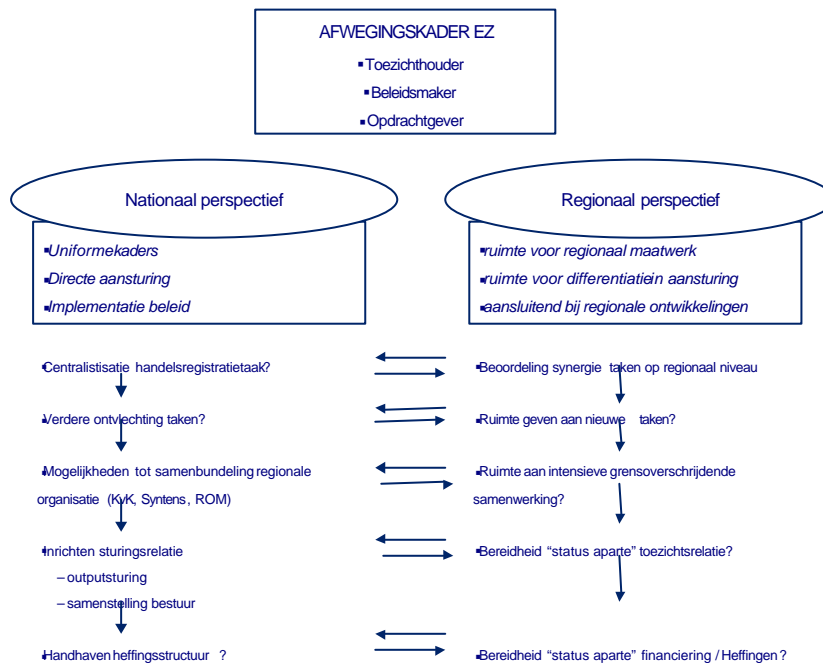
AFWEGINGSKADER EZ
▪Toezichthouder
▪Beleidsmaker
▪Opdrachtgever

Nationaal perspectief

▪Uniformekaders
▪Directe aansturing
▪Implementatie beleid

Regionaal perspectief

▪ruimte voor regionaal maatwerk
▪ruimte voor differentiatiein aansturing
▪aansluitend bij regionale ontwikkelingen

▪Centralistisatie handelsregistratietaak?

▪Verdere ontvlechting taken?

▪Mogelijkheden tot samenbundeling regionale organisatie (KvK, Syntens, ROM)

▪Inrichten sturingsrelatie
– outputsturing
– samenstelling bestuur

▪Handhaven heffingsstructuur ?

▪Beoordeling synergie taken op regionaal niveau

▪Ruimte geven aan nieuwe taken?

▪Ruimte aan intensieve grensoverschrijdende samenwerking?

▪Bereidheid "status aparte" toezichtsrelatie?

▪Bereidheid "status aparte" financiering / Heffingen?